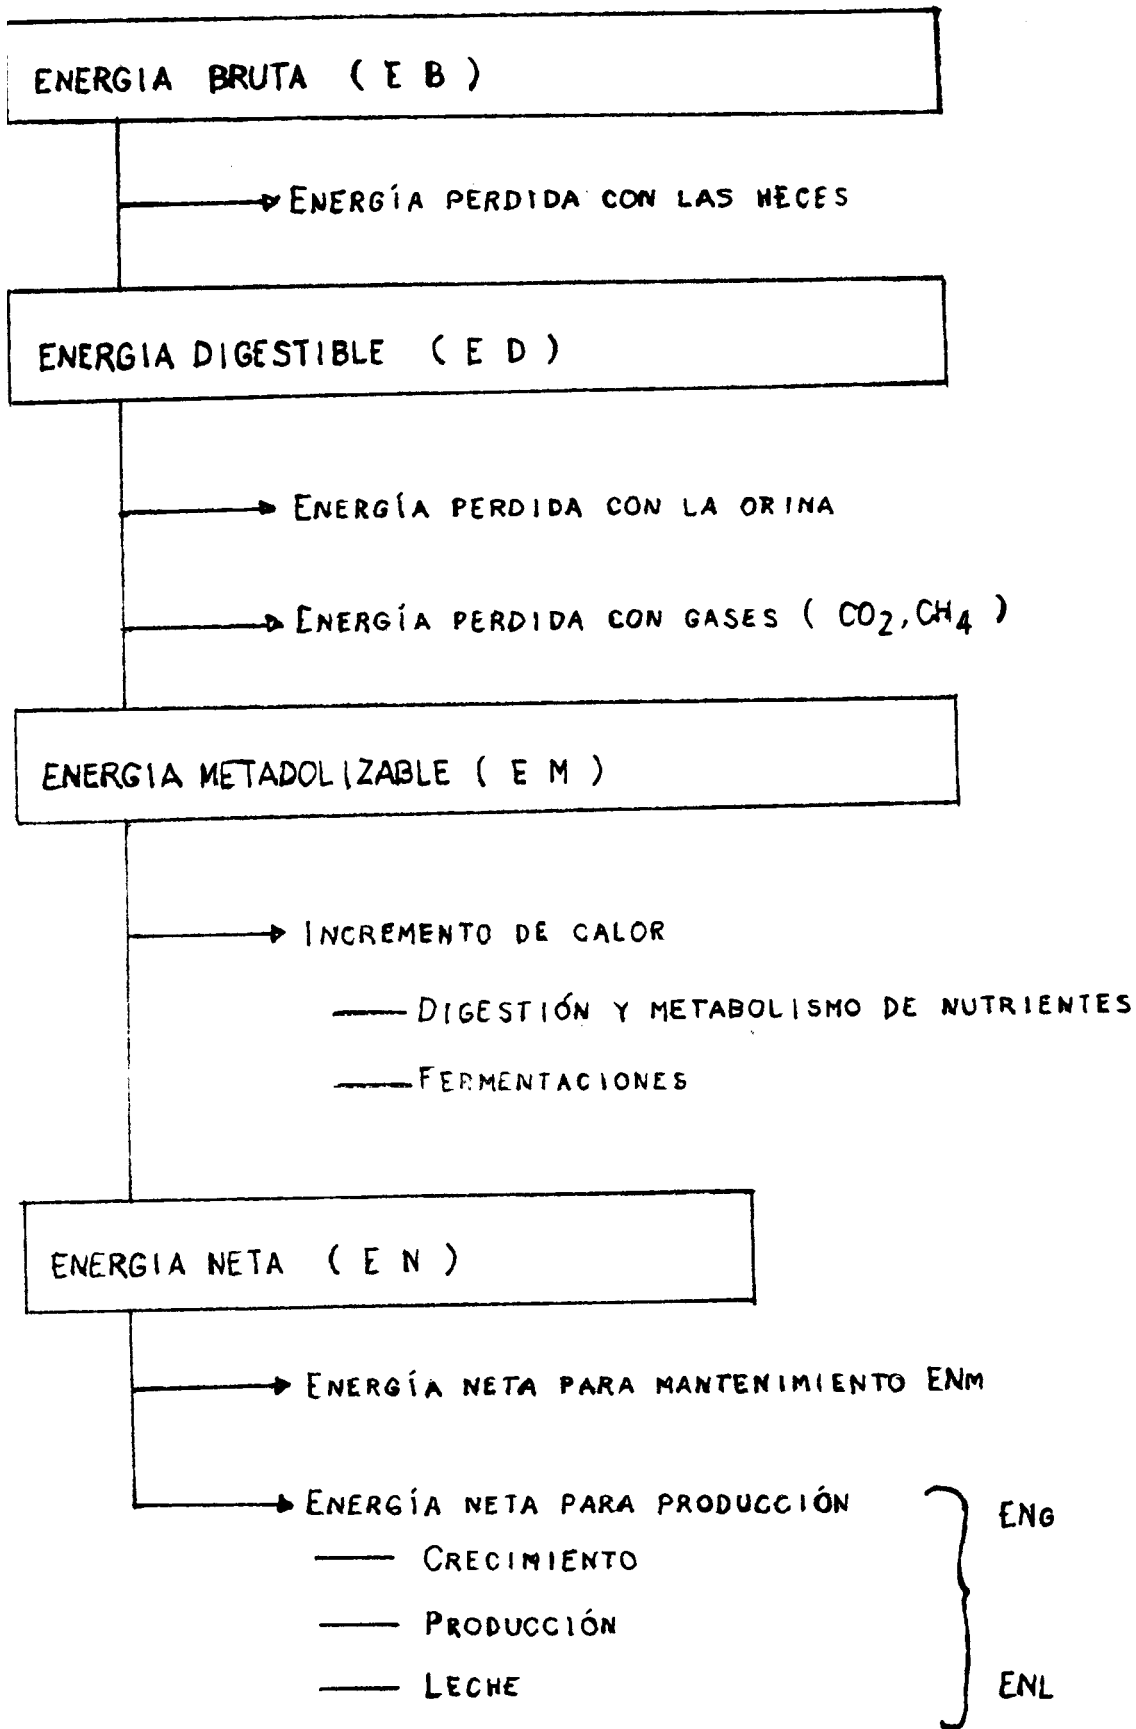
ENERGIA BRUTA ( E B )

ENERGÍA PERDIDA CON LAS HECES

ENERGIA DIGESTIBLE ( E D )

ENERGÍA PERDIDA CON LA ORINA

ENERGÍA PERDIDA CON GASES ( $CO_2$, $CH_4$ )

ENERGIA METADOLIZABLE ( E M )

INCREMENTO DE CALOR

DIGESTIÓN Y METABOLISMO DE NUTRIENTES

FERMENTACIONES

ENERGIA NETA ( E N )

ENERGÍA NETA PARA MANTENIMIENTO ENm

ENERGÍA NETA PARA PRODUCCIÓN

CRECIMIENTO

PRODUCCIÓN

LECHE

ENG

ENL